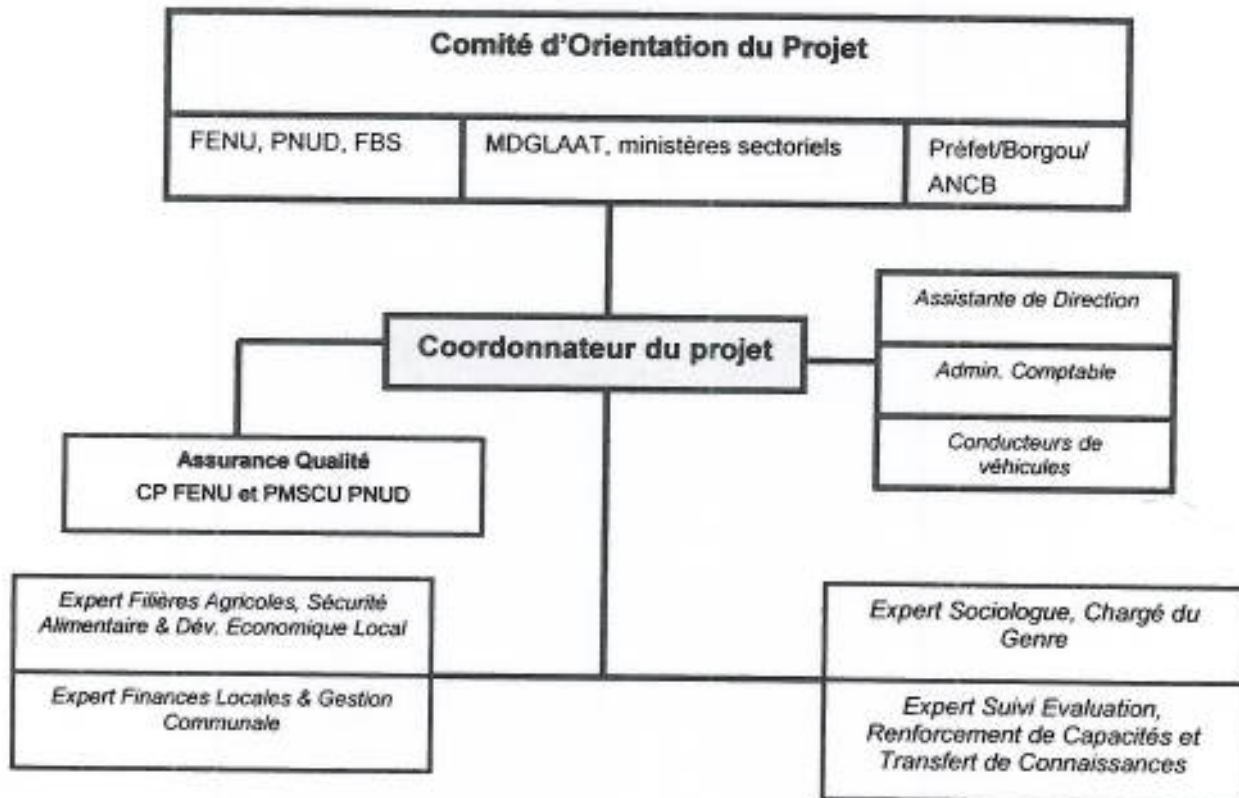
Comité d'Orientation du Projet

FENU, PNUD, FBS

MDGLAAT, ministères sectoriels

Préfet/Borgou/ ANCB

Coordonnateur du projet

Assistante de Direction

Admin. Comptable

Conducteurs de véhicules

Assurance Qualité
CP FENU et PMSCU PNUD

Expert Filières Agricoles, Sécurité Alimentaire & Dév. Economique Local

Expert Finances Locales & Gestion Communale

Expert Sociologue, Chargé du Genre

Expert Suivi Evaluation, Renforcement de Capacités et Transfert de Connaissances